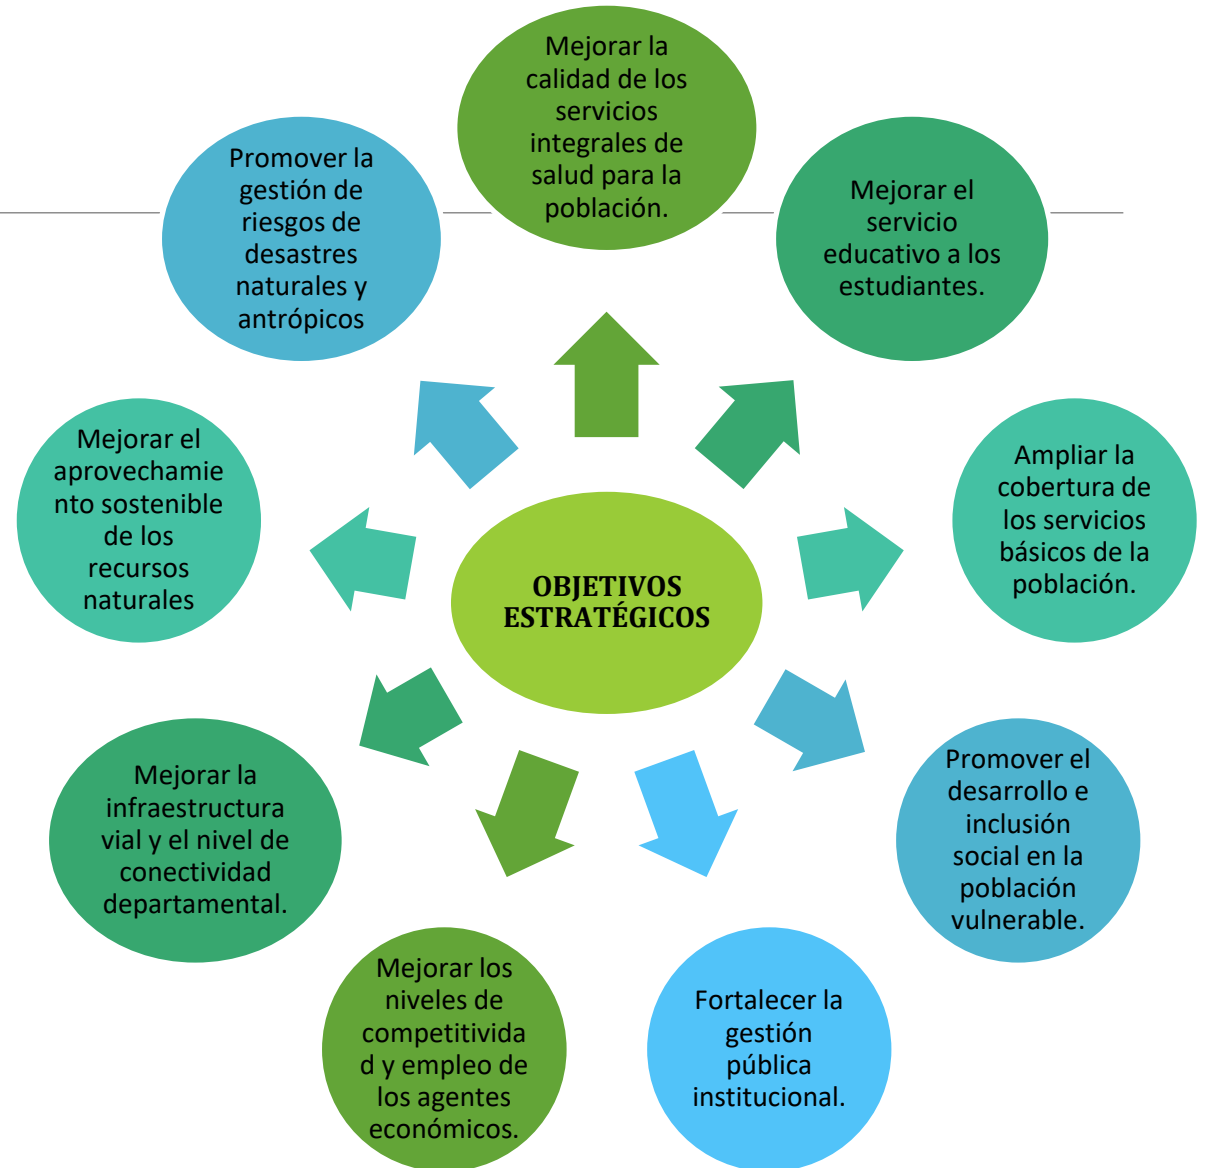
OBJETIVOS ESTRATÉGICOS

Mejorar la calidad de los servicios integrales de salud para la población.

Mejorar el servicio educativo a los estudiantes.

Ampliar la cobertura de los servicios básicos de la población.

Promover el desarrollo e inclusión social en la población vulnerable.

Fortalecer la gestión pública institucional.

Mejorar los niveles de competitividad y empleo de los agentes económicos.

Mejorar la infraestructura vial y el nivel de conectividad departamental.

Mejorar el aprovechamiento sostenible de los recursos naturales

Promover la gestión de riesgos de desastres naturales y antrópicos